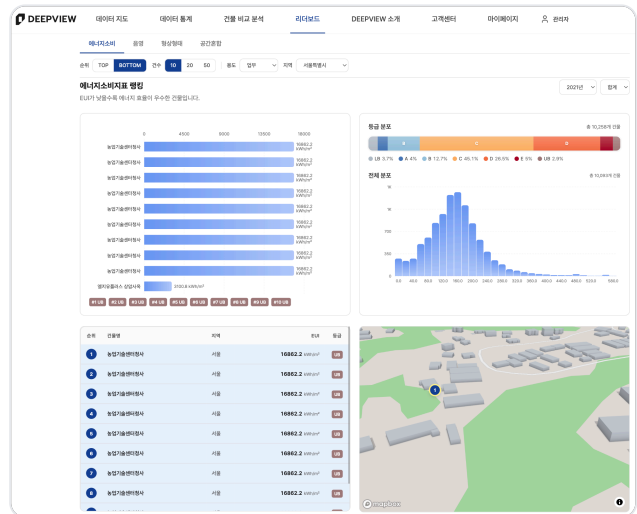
DEEPVIEW 데이터 지도 데이터 통계 건물 비교 분석 리더보드 DEEPVIEW 소개 고객센터 마이페이지 관리자

에너지소비 용량 형상형태 공간혼합

순위 TOP BOTTOM 건수 10 20 50 용도 업무 지역 서울특별시

에너지소비지표 랭킹
EUI가 낮을수록 에너지 효율이 우수한 건물입니다.

2021년 합계

0 4500 9000 13500 18000

농업기술센터청사 16862.2 kWh/m²
농업기술센터청사 16862.2 kWh/m²
농업기술센터청사 16862.2 kWh/m²
농업기술센터청사 16862.2 kWh/m²
농업기술센터청사 16862.2 kWh/m²
농업기술센터청사 16862.2 kWh/m²
농업기술센터청사 16862.2 kWh/m²
농업기술센터청사 16862.2 kWh/m²
농업기술센터청사 16862.2 kWh/m²
엘리오플러스 상업시설 2030.8 kWh/m²

#1 UB #2 UB #3 UB #4 UB #5 UB #6 UB #7 UB #8 UB #9 UB #10 UB

등급 분포
총 10,258개 건물
A B C D E
LB 3.7% A 4% B 13.7% C 45.1% D 26.6% E 5% UB 2.9%

전체 분포
총 10,680개 건물
1K 750 500 250
0.0 60.0 120.0 180.0 240.0 300.0 360.0 420.0 480.0 540.0 600.0

| 순위 | 건물명 | 지역 | EUI | 등급 |
|---|---|---|---|---|
| 1 | 농업기술센터청사 | 서울 | 16862.2 kWh/m² | UB |
| 2 | 농업기술센터청사 | 서울 | 16862.2 kWh/m² | UB |
| 3 | 농업기술센터청사 | 서울 | 16862.2 kWh/m² | UB |
| 4 | 농업기술센터청사 | 서울 | 16862.2 kWh/m² | UB |
| 5 | 농업기술센터청사 | 서울 | 16862.2 kWh/m² | UB |
| 6 | 농업기술센터청사 | 서울 | 16862.2 kWh/m² | UB |
| 7 | 농업기술센터청사 | 서울 | 16862.2 kWh/m² | UB |
| 8 | 농업기술센터청사 | 서울 | 16862.2 kWh/m² | UB |

1
mapbox